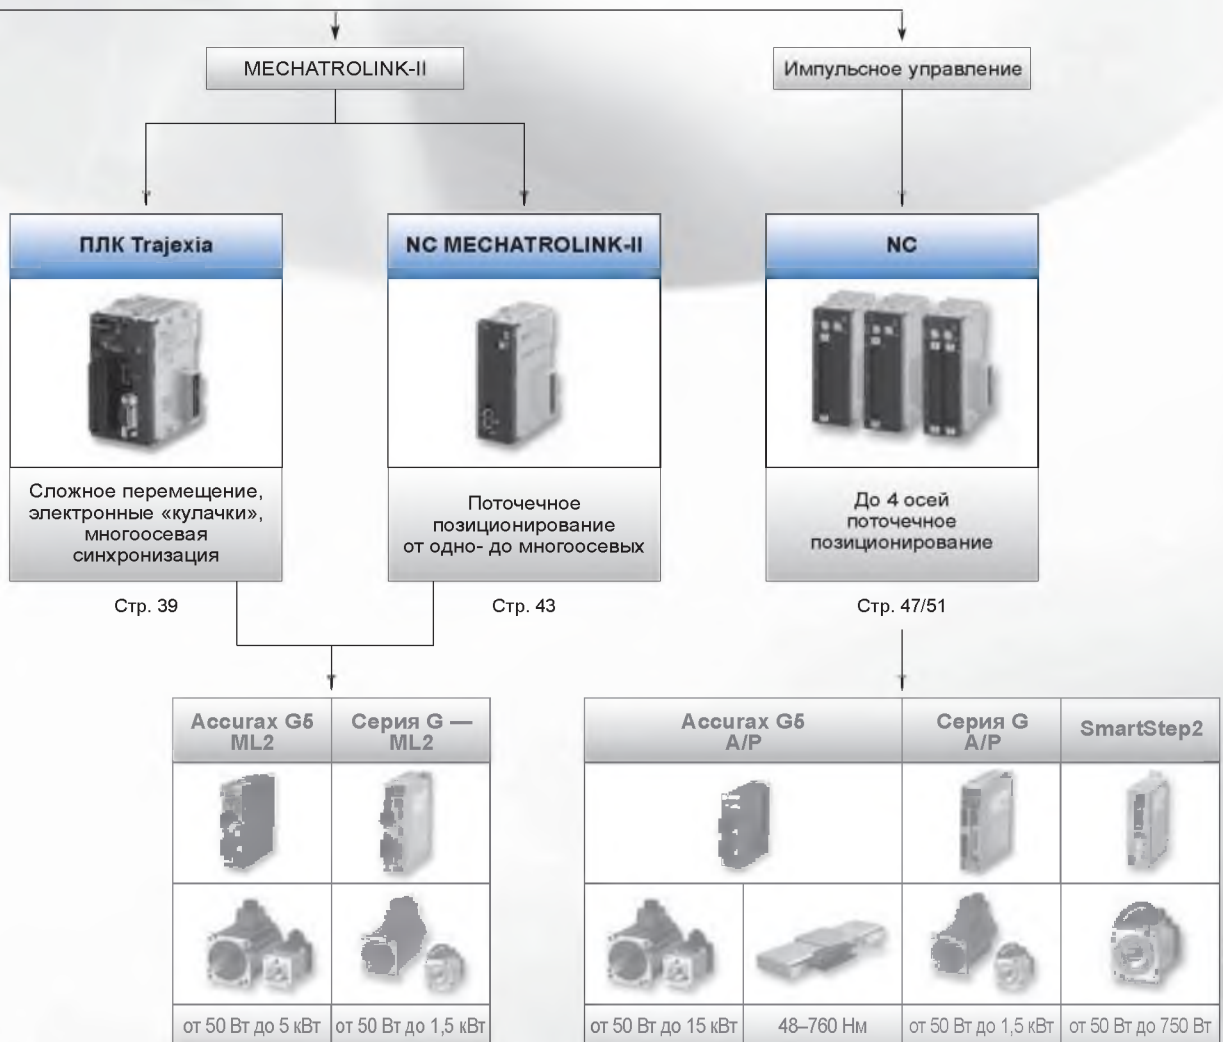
MECHATROLINK-II

Импульсное управление

ПЛК Trajexia

Сложное перемещение, электронные «кулачки», многоосевая синхронизация

Стр. 39

NC MECHATROLINK-II

Поточечное позиционирование от одно- до многоосевых

Стр. 43

NC

До 4 осей поточечное позиционирование

Стр. 47/51

| Accurax G5 ML2 | Серия G — ML2 |
|---|---|
| от 50 Вт до 5 кВт | от 50 Вт до 1,5 кВт |

| Accurax G5 A/P | | Серия G A/P | SmartStep2 |
|---|---|---|---|
| от 50 Вт до 15 кВт | 48–760 Нм | от 50 Вт до 1,5 кВт | от 50 Вт до 750 Вт |